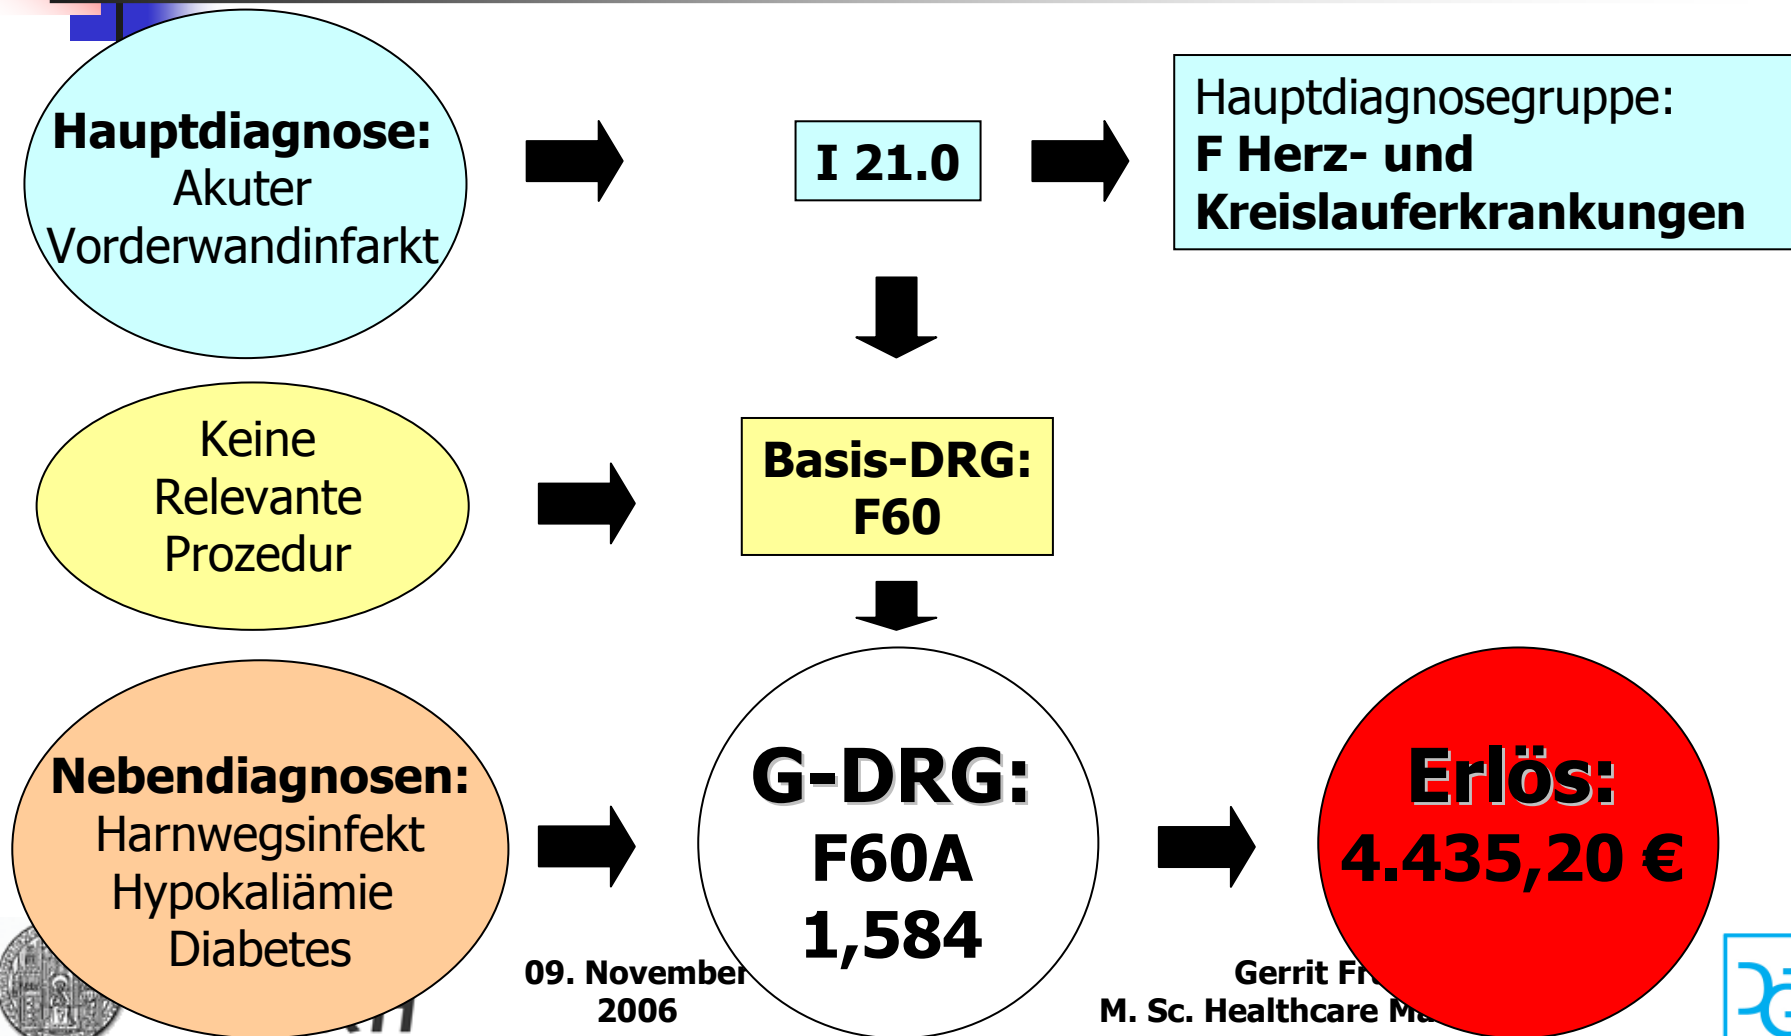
Hauptdiagnose: Akuter Vorderwandinfarkt

I 21.0

Hauptdiagnosegruppe:
F Herz- und Kreislauferkrankungen

Keine Relevante Prozedur

Basis-DRG: F60

Nebendiagnosen: Harnwegsinfekt Hypokaliämie Diabetes

G-DRG: F60A 1,584

Erlös: 4.435,20 €

09. November 2006

Gerrit Fr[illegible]
M. Sc. Healthcare Ma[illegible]